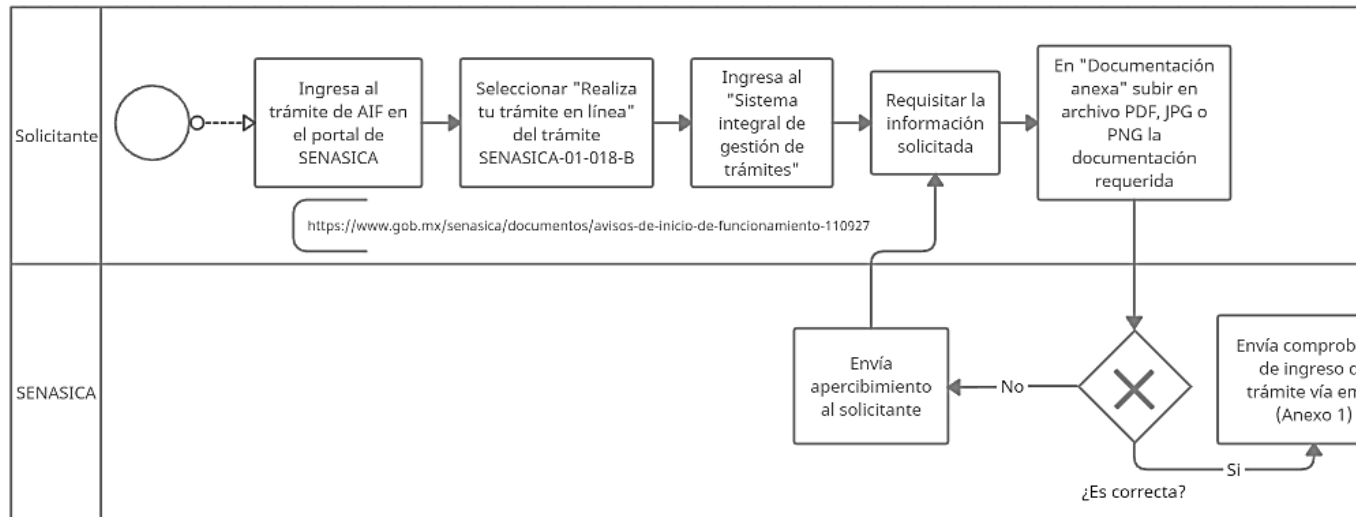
Solicitante

Ingresa al trámite de AIF en el portal de SENASICA

Seleccionar "Realiza tu trámite en línea" del trámite SENASICA-01-018-B

Ingresa al "Sistema integral de gestión de trámites"

Requisitar la información solicitada

En "Documentación anexa" subir en archivo PDF, JPG o PNG la documentación requerida

https://www.gob.mx/senasica/documentos/avisos-de-inicio-de-funcionamiento-110927

SENASICA

Envía apercibimiento al solicitante

No

¿Es correcta?

Si

Envía comprob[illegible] de ingreso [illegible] trámite vía em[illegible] (Anexo 1)